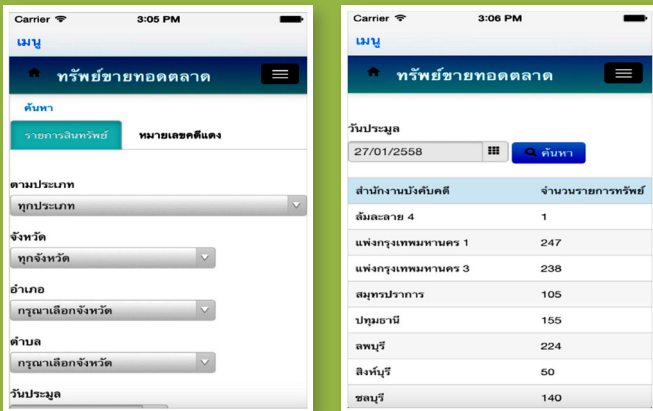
Carrier 3:05 PM

เมนู

ทรัพย์ขายทอดตลาด

ค้นหา

รายการสินทรัพย์

หมายเลขคดีแดง

ตามประเภท

ทุกประเภท

จังหวัด

ทุกจังหวัด

อำเภอ

กรุณาเลือกจังหวัด

ตำบล

กรุณาเลือกจังหวัด

วันประมูล

Carrier 3:06 PM

เมนู

ทรัพย์ขายทอดตลาด

วันประมูล

27/01/2558

ค้นหา

| สำนักงานบังคับคดี | จำนวนรายการทรัพย์ |
|---|---|
| ล้มละลาย 4 | 1 |
| แพ่งกรุงเทพมหานคร 1 | 247 |
| แพ่งกรุงเทพมหานคร 3 | 238 |
| สมุทรปราการ | 105 |
| ปทุมธานี | 155 |
| ลพบุรี | 224 |
| สิงห์บุรี | 50 |
| ชลบุรี | 140 |